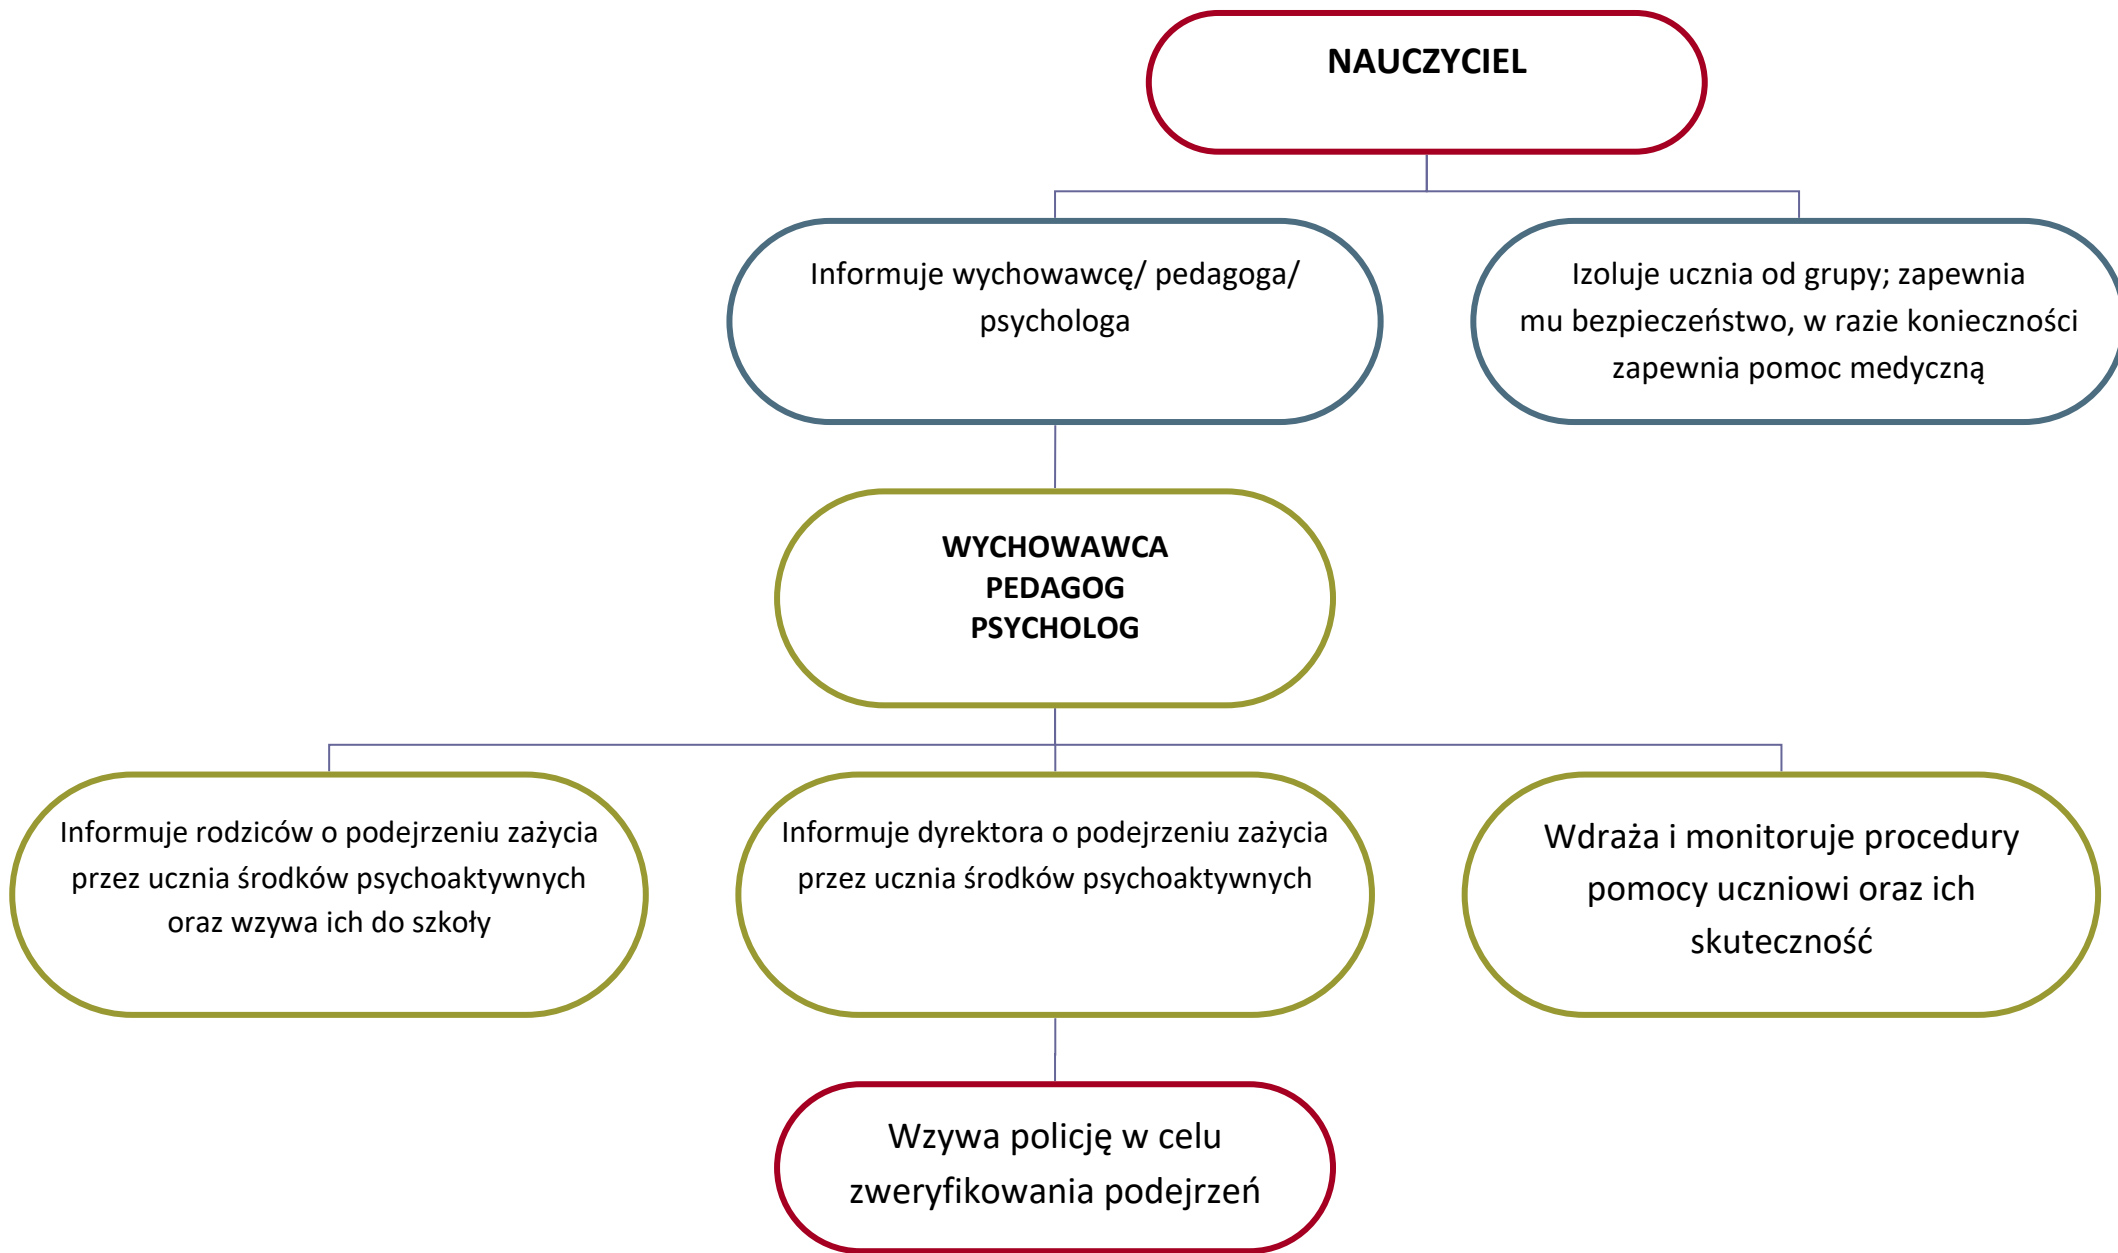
NAUCZYCIEL

Informuje wychowawcę/ pedagoga/ psychologa

Izoluje ucznia od grupy; zapewnia mu bezpieczeństwo, w razie konieczności zapewnia pomoc medyczną

WYCHOWAWCA
PEDAGOG
PSYCHOLOG

Informuje rodziców o podejrzeniu zażycia przez ucznia środków psychoaktywnych oraz wzywa ich do szkoły

Informuje dyrektora o podejrzeniu zażycia przez ucznia środków psychoaktywnych

Wdraża i monitoruje procedury pomocy uczniowi oraz ich skuteczność

Wzywa policję w celu zweryfikowania podejrzeń